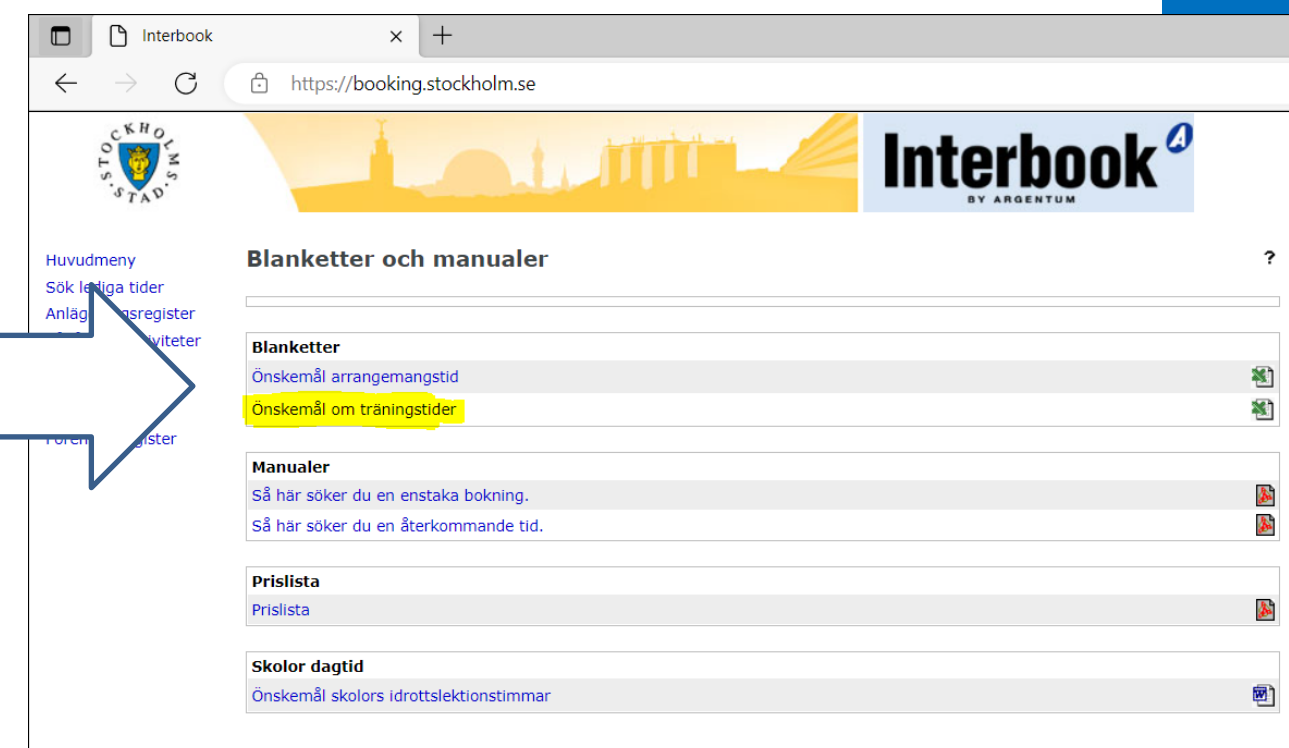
Interbook
https://booking.stockholm.se

STOCKHOLMS STAD

Interbook
BY ARGENTUM

Huvudmeny
Sök le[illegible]iga tider
Anläg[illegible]sregister
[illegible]iviteter
Fören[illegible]egister

Blanketter och manualer

?

Blanketter
Önskemål arrangemangstid
Önskemål om träningstider

Manualer
Så här söker du en enstaka bokning.
Så här söker du en återkommande tid.

Prislista
Prislista

Skolor dagtid
Önskemål skolors idrottslektionstimmar